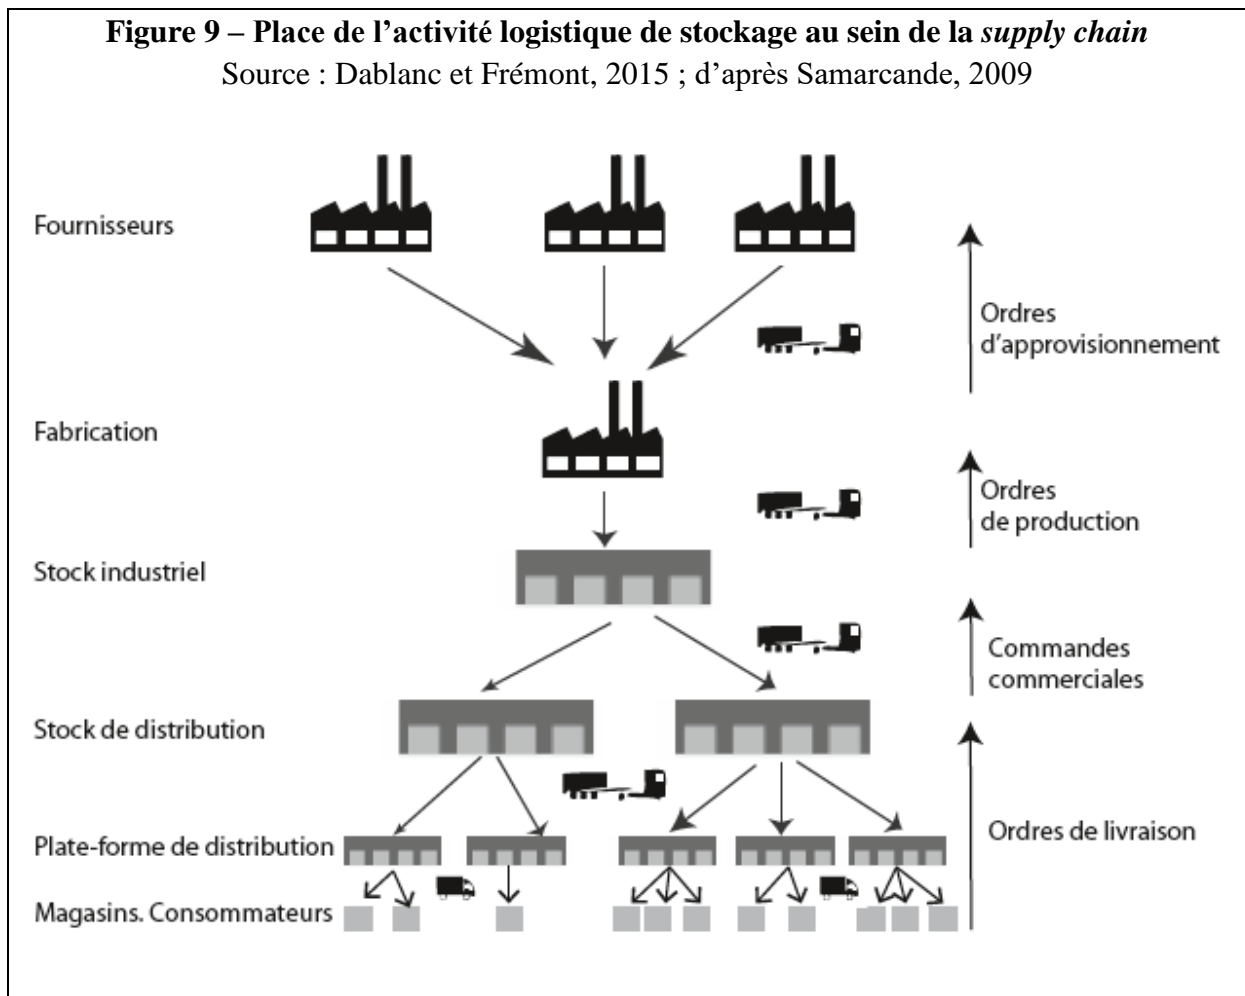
**Figure 9 – Place de l’activité logistique de stockage au sein de la *supply chain***
Source : Dablanc et Frémont, 2015 ; d’après Samarcande, 2009

Fournisseurs

Ordres d’approvisionnement

Fabrication

Ordres de production

Stock industriel

Commandes commerciales

Stock de distribution

Plate-forme de distribution

Ordres de livraison

Magasins. Consommateurs